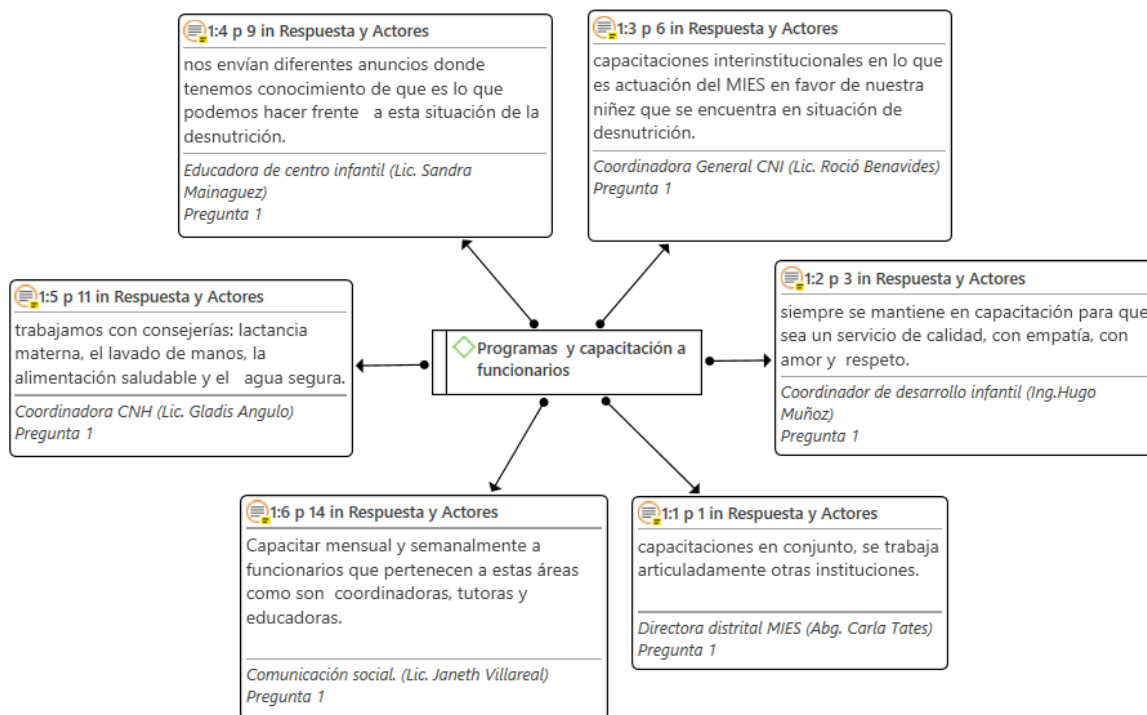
1:4 p 9 in Respuesta y Actores

nos envían diferentes anuncios donde tenemos conocimiento de que es lo que podemos hacer frente a esta situación de la desnutrición.

Educadora de centro infantil (Lic. Sandra Mainaguez)
Pregunta 1

1:3 p 6 in Respuesta y Actores

capacitaciones interinstitucionales en lo que es actuación del MIES en favor de nuestra niñez que se encuentra en situación de desnutrición.

Coordinadora General CNI (Lic. Roció Benavides)
Pregunta 1

1:5 p 11 in Respuesta y Actores

trabajamos con consejerías: lactancia materna, el lavado de manos, la alimentación saludable y el agua segura.

Coordinadora CNH (Lic. Gladis Angulo)
Pregunta 1

Programas y capacitación a funcionarios

1:2 p 3 in Respuesta y Actores

siempre se mantiene en capacitación para que sea un servicio de calidad, con empatía, con amor y respeto.

Coordinador de desarrollo infantil (Ing.Hugo Muñoz)
Pregunta 1

1:6 p 14 in Respuesta y Actores

Capacitar mensual y semanalmente a funcionarios que pertenecen a estas áreas como son coordinadoras, tutoras y educadoras.

Comunicación social. (Lic. Janeth Villareal)
Pregunta 1

1:1 p 1 in Respuesta y Actores

capacitaciones en conjunto, se trabaja articuladamente otras instituciones.

Directora distrital MIES (Abg. Carla Tates)
Pregunta 1